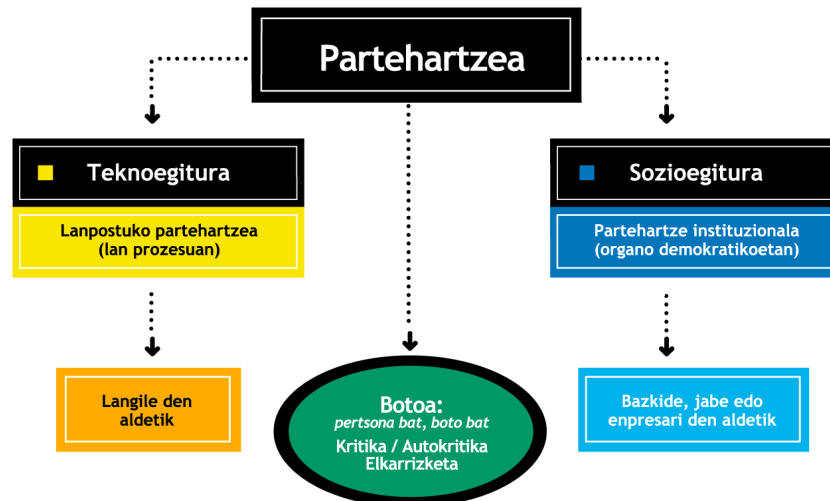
Partehartzea

Teknoegitura

Lanpostuko partehartzea (lan prozesuan)

Langile den aldetik

Botoa:
pertsona bat, boto bat
Kritika / Autokritika
Elkarrizketa

Sozioegitura

Partehartze instituzionala (organo demokratikoetan)

Bazkide, jabe edo enpresari den aldetik